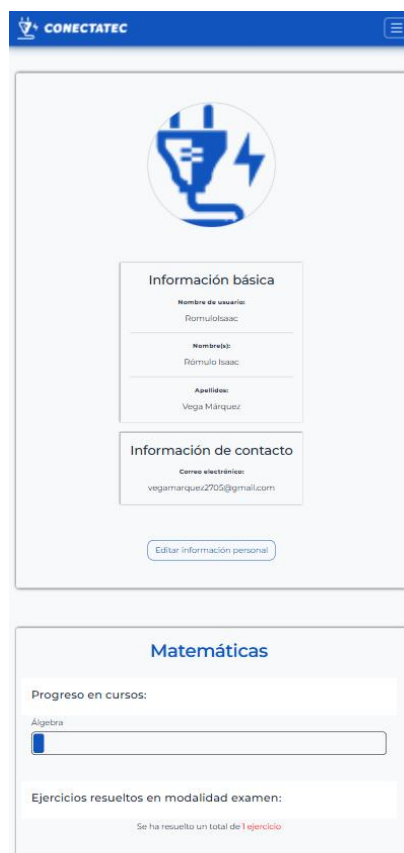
CONECTATEC

Información básica

Nombre de usuario:

RomuloIsaac

Nombre(s):

Rómulo Isaac

Apellidos:

Vega Márquez

Información de contacto

Correo electrónico:

vegamarquez2705@gmail.com

Editar información personal

Matemáticas

Progreso en cursos:

Álgebra

Ejercicios resueltos en modalidad examen:

Se ha resuelto un total de 1 ejercicio